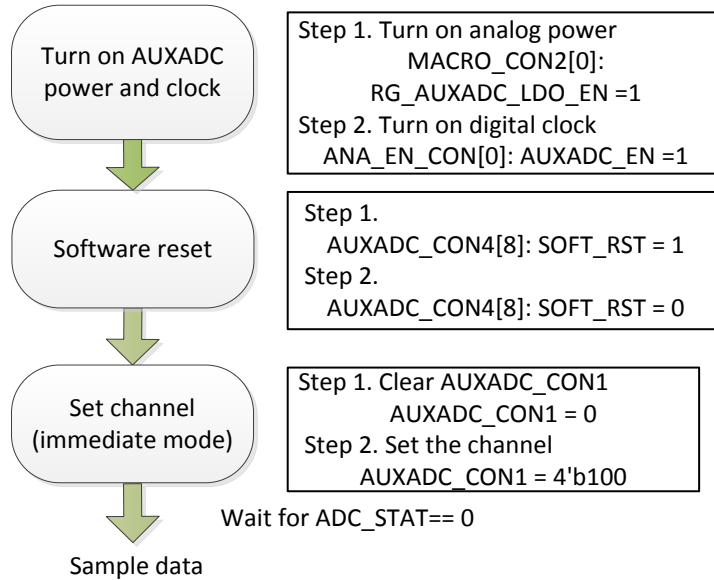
Turn on AUXADC power and clock

Step 1. Turn on analog power
MACRO_CON2[0]:
RG_AUXADC_LDO_EN =1
Step 2. Turn on digital clock
ANA_EN_CON[0]: AUXADC_EN =1

Software reset

Step 1.
AUXADC_CON4[8]: SOFT_RST = 1
Step 2.
AUXADC_CON4[8]: SOFT_RST = 0

Set channel (immediate mode)

Step 1. Clear AUXADC_CON1
AUXADC_CON1 = 0
Step 2. Set the channel
AUXADC_CON1 = 4'b100

Wait for ADC_STAT== 0

Sample data